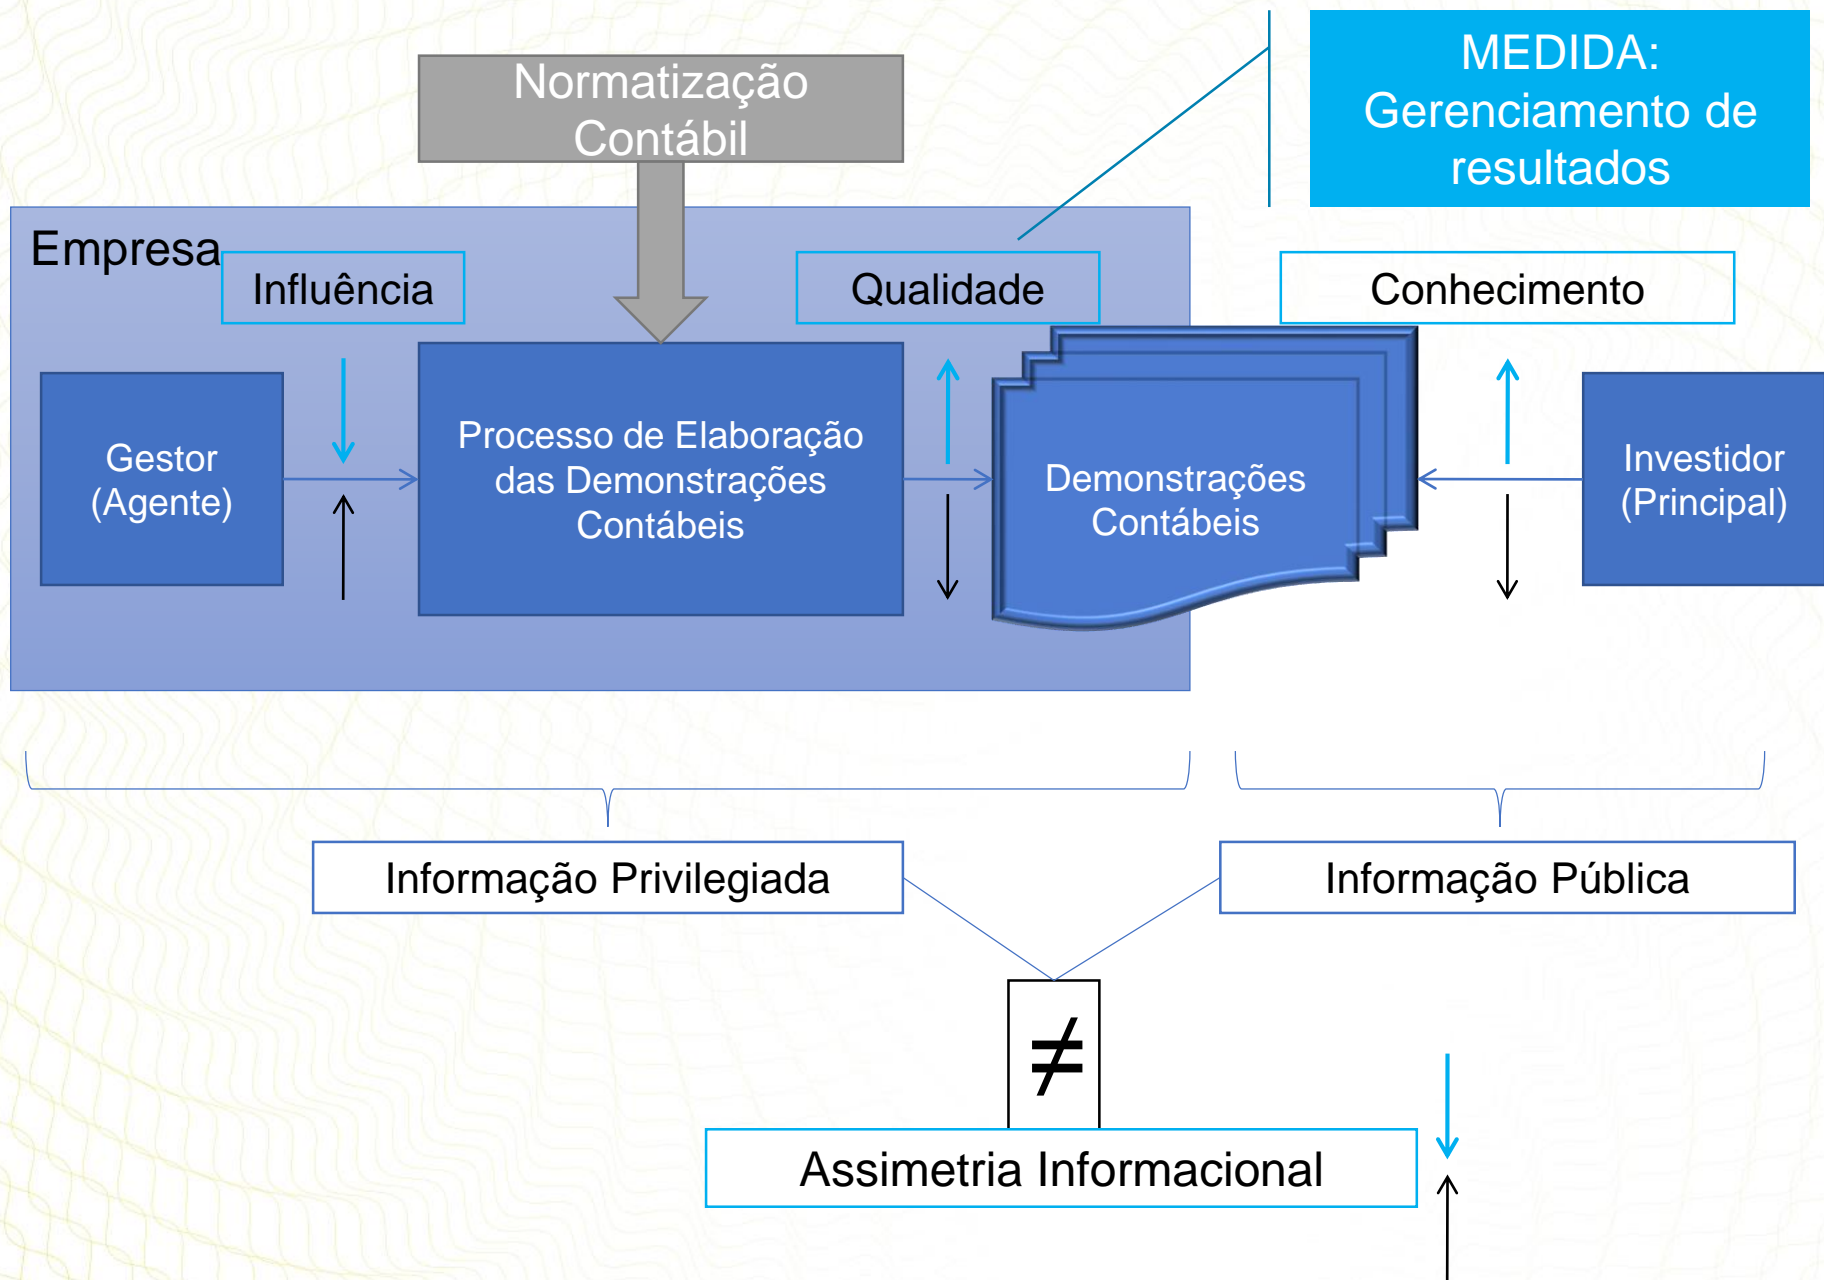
Normatização Contábil

MEDIDA: Gerenciamento de resultados

Empresa

Influência

Qualidade

Conhecimento

Gestor (Agente)

Processo de Elaboração das Demonstrações Contábeis

Demonstrações Contábeis

Investidor (Principal)

Informação Privilegiada

Informação Pública

$\neq$

Assimetria Informacional